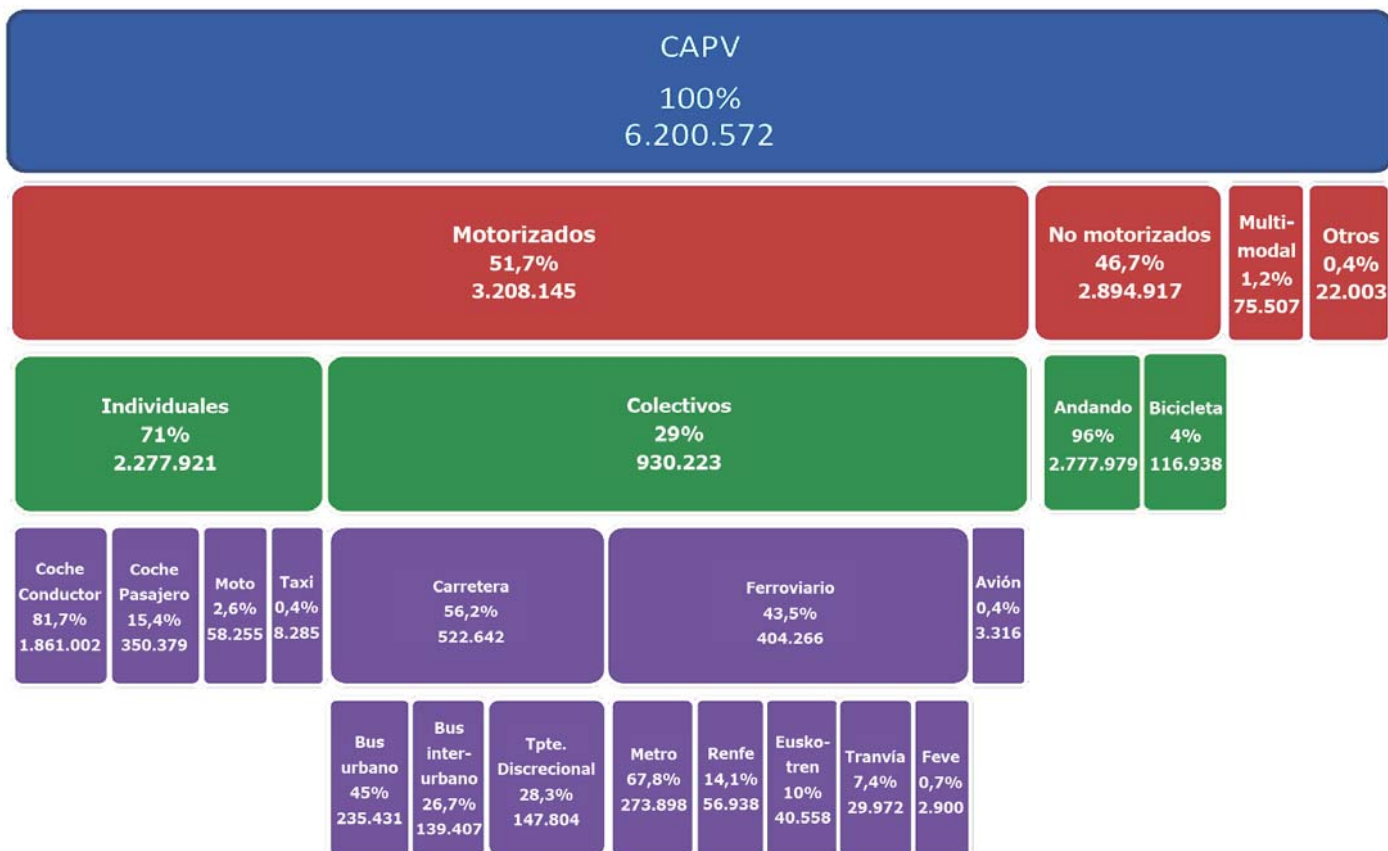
CAPV
100%
6.200.572

Motorizados
51,7%
3.208.145

No motorizados
46,7%
2.894.917

Multimodal
1,2%
75.507

Otros
0,4%
22.003

Individuales
71%
2.277.921

Colectivos
29%
930.223

Andando
96%
2.777.979

Bicicleta
4%
116.938

Coche Conductor
81,7%
1.861.002

Coche Pasajero
15,4%
350.379

Moto
2,6%
58.255

Taxi
0,4%
8.285

Carretera
56,2%
522.642

Ferroviario
43,5%
404.266

Avión
0,4%
3.316

Bus urbano
45%
235.431

Bus interurbano
26,7%
139.407

Tpte. Discrecional
28,3%
147.804

Metro
67,8%
273.898

Renfe
14,1%
56.938

Euskotren
10%
40.558

Tranvía
7,4%
29.972

Feve
0,7%
2.900